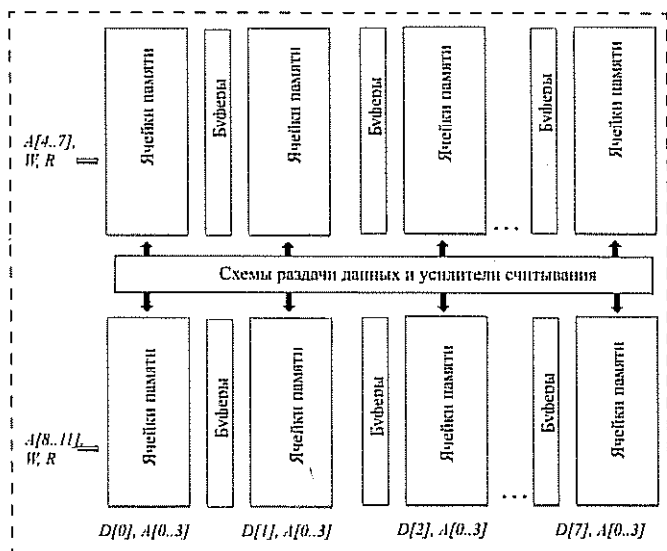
A[4..7], W, R

Ячейки памяти

Буферы

Ячейки памяти

Буферы

Ячейки памяти

...

Буферы

Ячейки памяти

Схемы раздачи данных и усилители считывания

A[8..11], W, R

Ячейки памяти

Буферы

Ячейки памяти

Буферы

Ячейки памяти

...

Буферы

Ячейки памяти

D[0], A[0..3]

D[1], A[0..3]

D[2], A[0..3]

D[7], A[0..3]